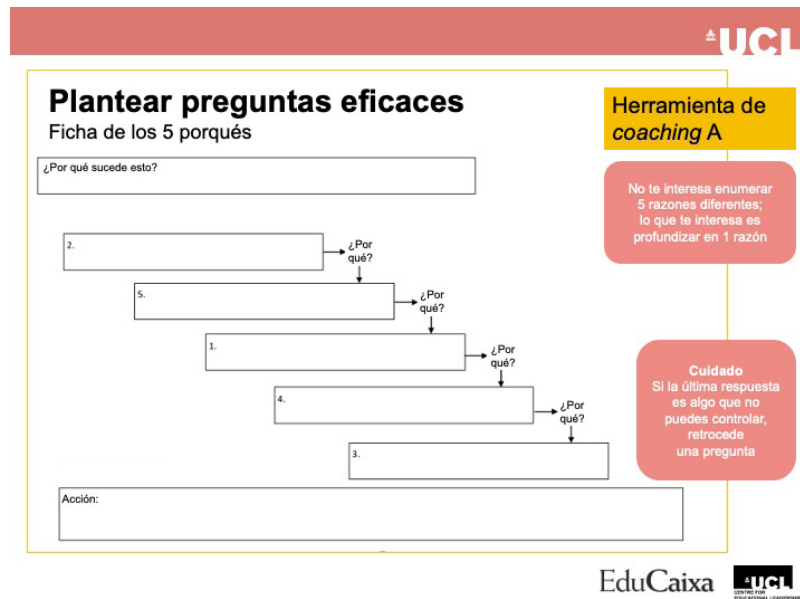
UCL

Plantear preguntas eficaces
Ficha de los 5 porqués

Herramienta de *coaching* A

¿Por qué sucede esto?

2.

¿Por qué?

5.

¿Por qué?

1.

¿Por qué?

4.

¿Por qué?

3.

Acción:

No te interesa enumerar 5 razones diferentes; lo que te interesa es profundizar en 1 razón

Cuidado
Si la última respuesta es algo que no puedes controlar, retrocede una pregunta

EduCaixa

UCL
CENTRE FOR EDUCATIONAL LEADERSHIP